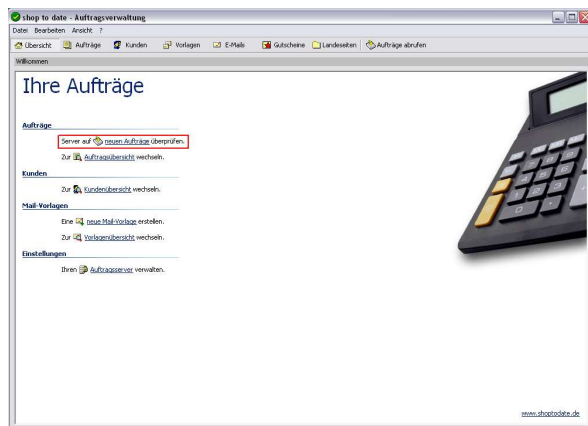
shop to date - Auftragsverwaltung

Datei Bearbeiten Ansicht ?

Übersicht Aufträge Kunden Vorlagen E-Mails Gutscheine Landeseiten Aufträge abrufen

Willkommen

Ihre Aufträge

Aufträge

Server auf neuen Aufträge überprüfen.

Zur Auftragsübersicht wechseln.

Kunden

Zur Kundenübersicht wechseln.

Mail-Vorlagen

Eine neue Mail-Vorlage erstellen.

Zur Vorlagenübersicht wechseln.

Einstellungen

Ihren Auftragsserver verwalten.

www.shoptodate.de